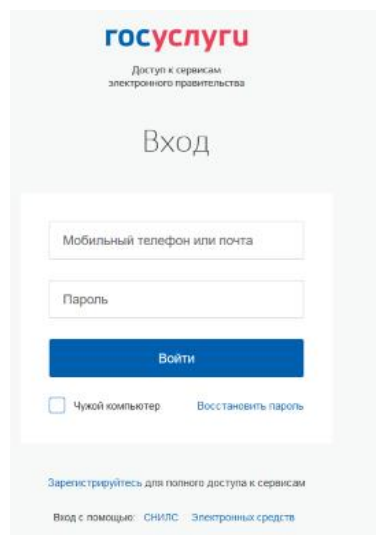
госуслуги

Доступ к сервисам электронного правительства

Вход

Мобильный телефон или почта

Пароль

Войти

Чужой компьютер

Восстановить пароль

Зарегистрируйтесь для полного доступа к сервисам

Вход с помощью: СНИЛС Электронных средств